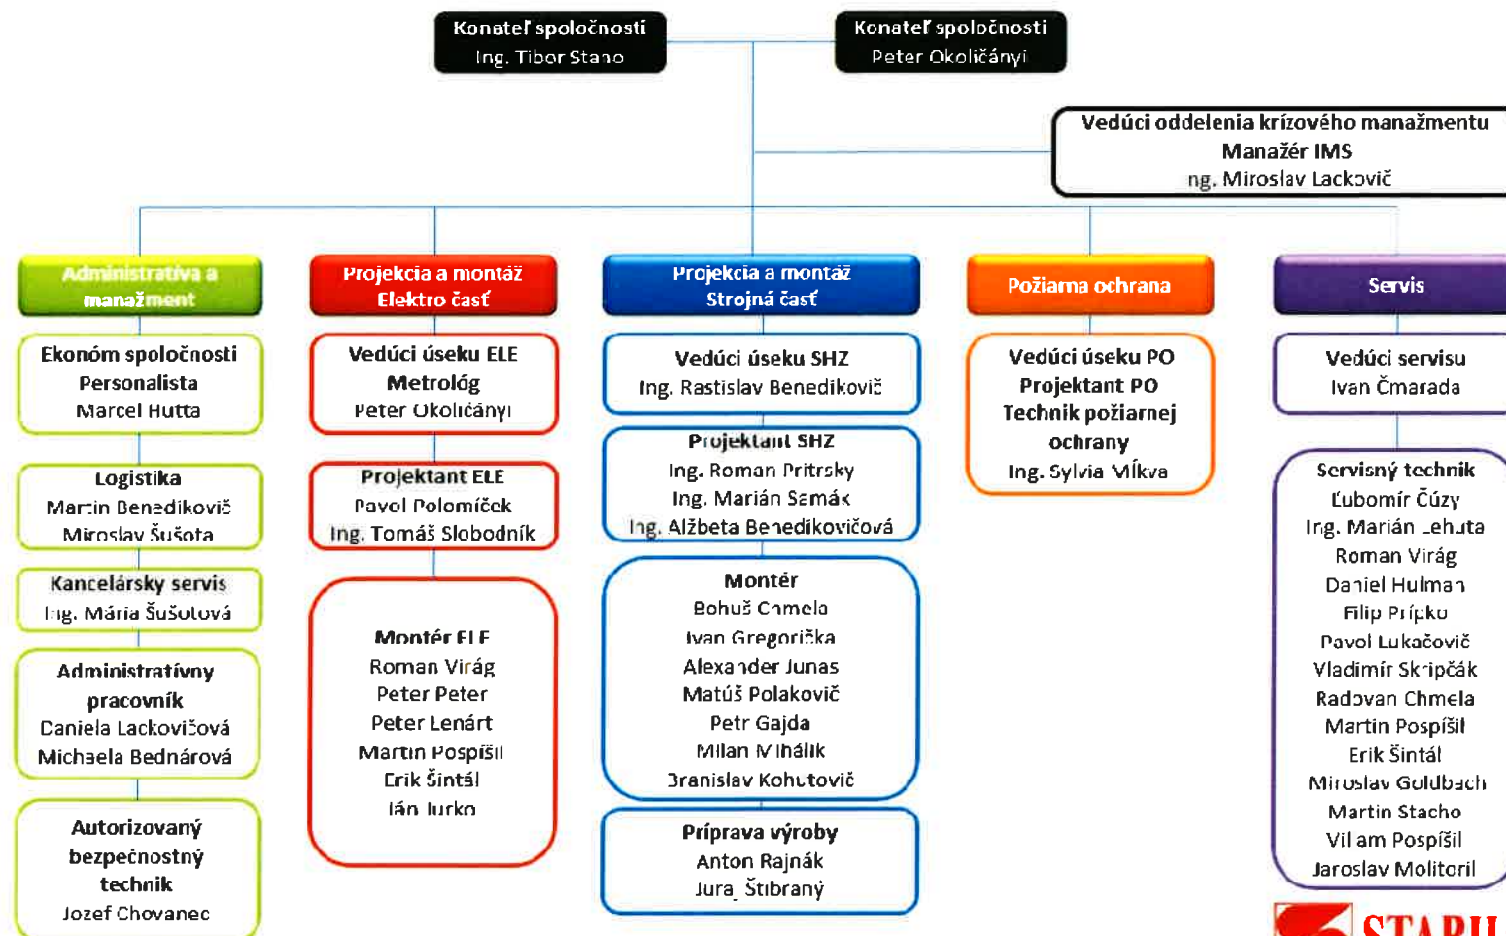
Konateľ spoločnosti
Ing. Tibor Stano

Konateľ spoločnosti
Peter Okoličányi

Vedúci oddelenia krízového manažmentu
Manažér IMS
ng. Miroslav Lackovič

Administratíva a manažment

Ekonóm spoločnosti
Personalista
Marcel Hutta

Logistika
Martin Benedikovič
Miroslav Šušota

Kancelársky servis
Ing. Mária Šušolová

Administratívny pracovník
Daniela Lackovičová
Michaela Bednárová

Autorizovaný bezpečnostný technik
Jozef Chovanec

Projekcia a montáž
Elektro časť

Vedúci úseku ELE
Metrológ
Peter Okoličányi

Projektant ELE
Pavol Polomíček
Ing. Tomáš Slobodník

Montér ELE
Roman Virág
Peter Peter
Peter Lenárt
Martin Pospíšil
Erik Šintál
Ján Jurko

Projekcia a montáž
Strojná časť

Vedúci úseku SHZ
Ing. Rastislav Benedikovič

Projektant SHZ
Ing. Roman Pritrsky
Ing. Marián Samák
Ing. Alžbeta Benedikovičová

Montér
Bohuš Chmela
Ivan Gregorička
Alexander Junas
Matúš Polakovič
Petr Gajda
Milan Mihálik
Branislav Kohutovič

Príprava výroby
Anton Rajnák
Juraj Štibraný

Požiarna ochrana

Vedúci úseku PO
Projektant PO
Technik požiarnej ochrany
Ing. Sylvia Mikva

Servis

Vedúci servisu
Ivan Čmarada

Servisný technik
Ľubomír Čúzy
Ing. Marián Lehuta
Roman Virág
Daniel Hulman
Filip Prípko
Pavol Lukačovič
Vladimír Skripčák
Radovan Chmela
Martin Pospíšil
Erik Šintál
Miroslav Goldbach
Martin Stacho
Viliam Pospíšil
Jaroslav Molitoril

STARH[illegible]